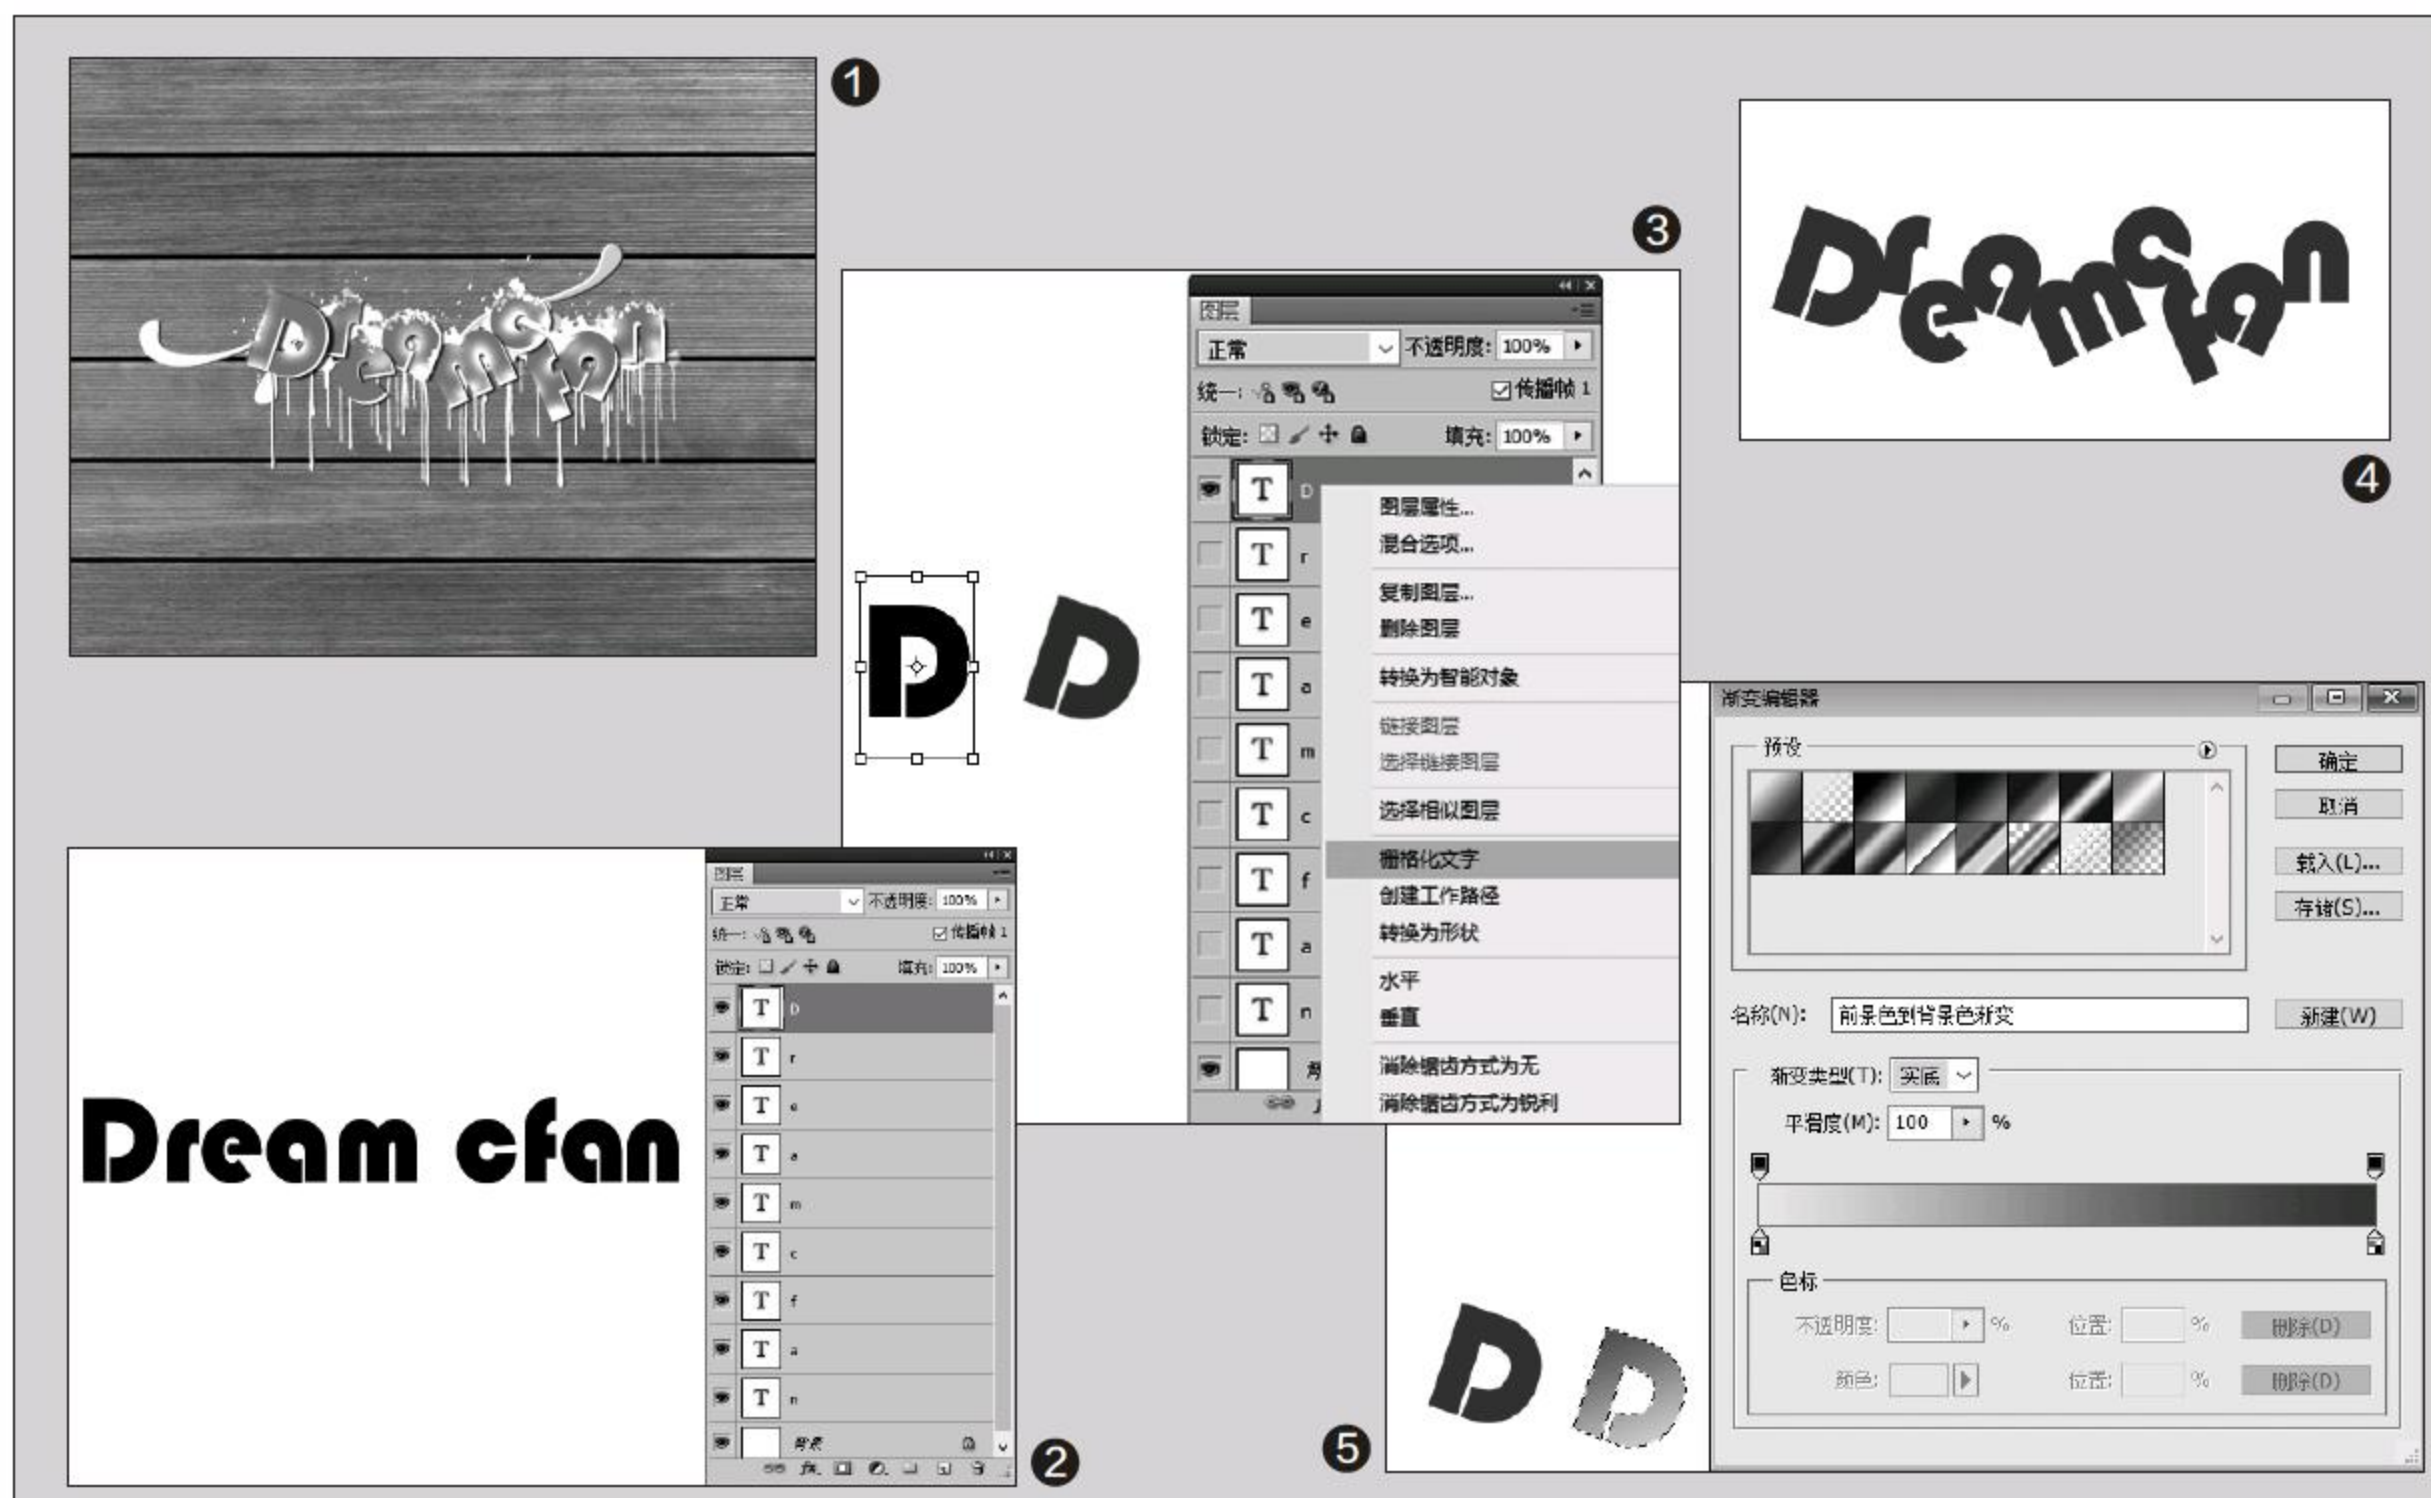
❶

Dreamcfan

❸

图层

正常 不透明度: 100%

统一: 传播帧 1

锁定: 填充: 100%

D
r
e
a
m
c
f
a
n
背

图层属性...
混合选项...
复制图层...
删除图层
转换为智能对象
链接图层
选择链接图层
选择相似图层
栅格化文字
创建工作路径
转换为形状
水平
垂直
消除锯齿方式为无
消除锯齿方式为锐利

Dreamcfan

❹

Dream cfan

图层

正常 不透明度: 100%

统一: 传播帧 1

锁定: 填充: 100%

D
r
e
a
m
c
f
a
n
背景

❷

❺

渐变编辑器

预设

确定
取消
载入(L)...
存储(S)...

名称(N): 前景色到背景色渐变 新建(W)

渐变类型(T): 实底

平滑度(M): 100 %

色标

不透明度: % 位置: % 删除(D)

颜色: 位置: % 删除(D)